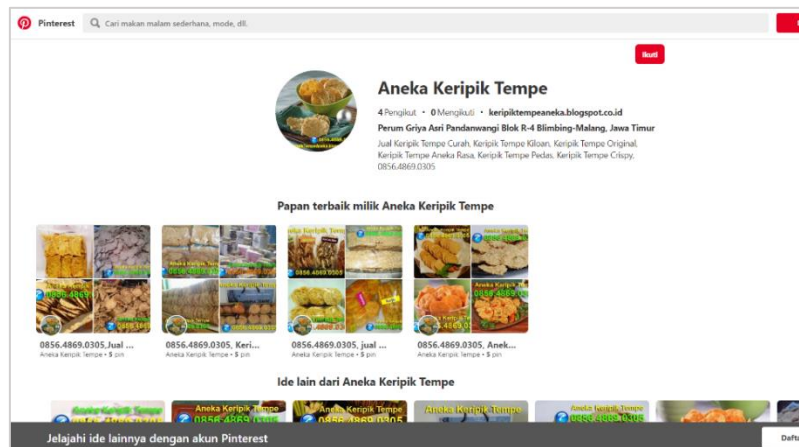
Pinterest

Cari makan malam sederhana, mode, dll.

Ikuti

Aneka Keripik Tempe

4 Pengikut • 0 Mengikuti • keripiktempeaneka.blogspot.co.id

Perum Griya Asri Pandanwangi Blok R-4 Blimbing-Malang, Jawa Timur

Jual Keripik Tempe Curah, Keripik Tempe Kiloan, Keripik Tempe Original, Keripik Tempe Aneka Rasa, Keripik Tempe Pedas, Keripik Tempe Crispy, 0856.4869.0305

Papan terbaik milik Aneka Keripik Tempe

0856.4869.0305, Jual ...
Aneka Keripik Tempe • 5 pin

0856.4869.0305, Keri...
Aneka Keripik Tempe • 5 pin

0856.4869.0305, jual ...
Aneka Keripik Tempe • 5 pin

0856.4869.0305, Anek...
Aneka Keripik Tempe • 5 pin

Ide lain dari Aneka Keripik Tempe

Aneka Keripik Tempe
Aneka Keripik Tempe
Aneka Keripik Tempe
Aneka Keripik Tempe

Jelajahi ide lainnya dengan akun Pinterest

Daft